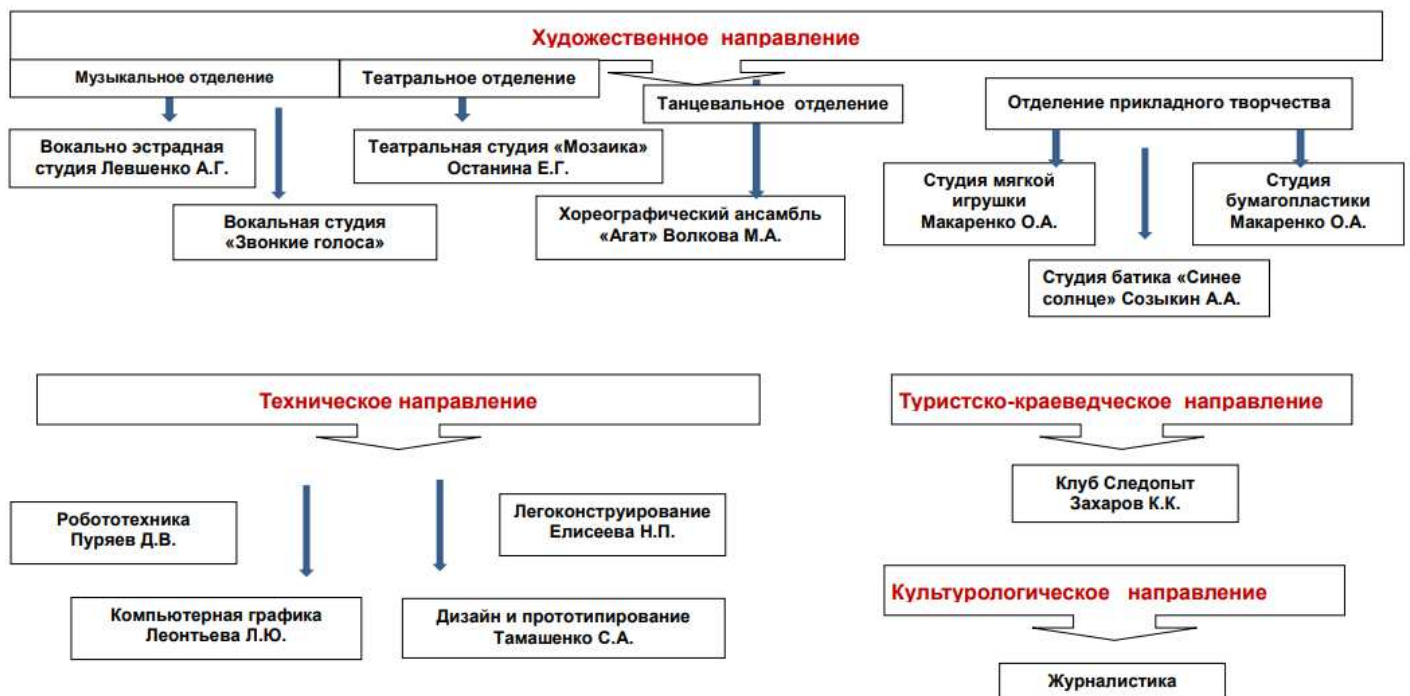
Художественное направление

Музыкальное отделение

Театральное отделение

Танцевальное отделение

Отделение прикладного творчества

Вокально эстрадная студия Левшенко А.Г.

Вокальная студия «Звонкие голоса»

Театральная студия «Мозаика» Останина Е.Г.

Хореографический ансамбль «Агат» Волкова М.А.

Студия мягкой игрушки Макаренко О.А.

Студия бумагопластики Макаренко О.А.

Студия батика «Синее солнце» Созыкин А.А.

Техническое направление

Робототехника Пуряев Д.В.

Легоконструирование Елисеева Н.П.

Компьютерная графика Леонтьева Л.Ю.

Дизайн и прототипирование Тамашенко С.А.

Туристско-краеведческое направление

Клуб Следопыт Захаров К.К.

Культурологическое направление

Журналистика